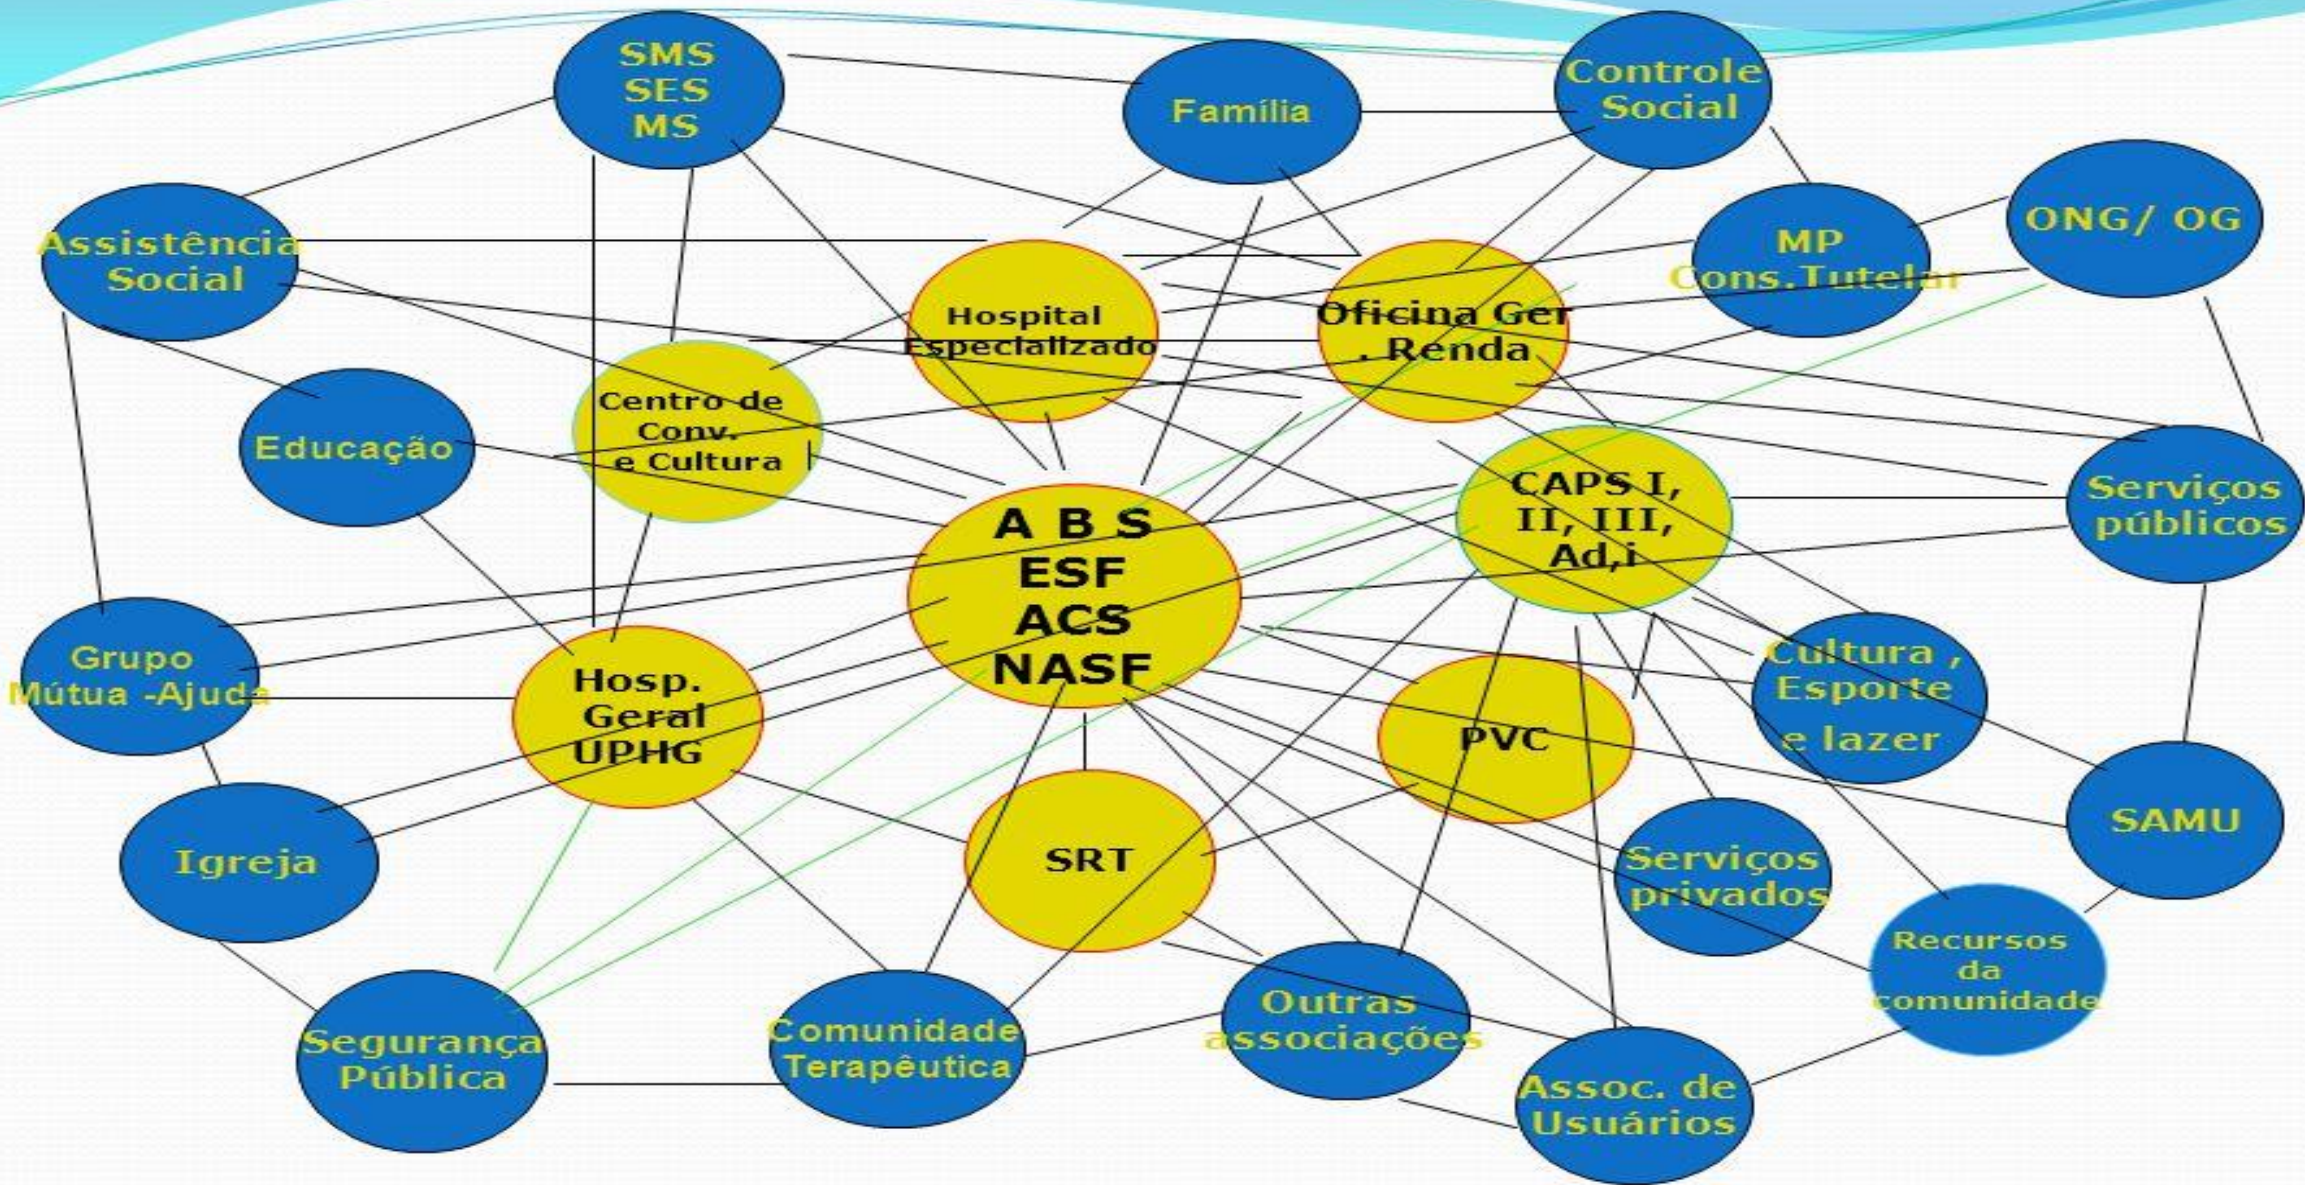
SMS
SES
MS

Família

Controle
Social

Assistência
Social

Hospital
Especializado

Oficina Ger
. Renda

MP
Cons.Tutelar

ONG/ OG

Centro de
Conv.
e Cultura

Educação

A B S
ESF
ACS
NASF

CAPS I,
II, III,
Ad,i

Serviços
públicos

Grupo
Mútua -Ajuda

Hosp.
Geral
UPHG

Cultura ,
Esporte
e lazer

PVC

SAMU

Igreja

SRT

Serviços
privados

Recursos
da
comunidade

Segurança
Pública

Comunidade
Terapêutica

Outras
associações

Assoc. de
Usuários